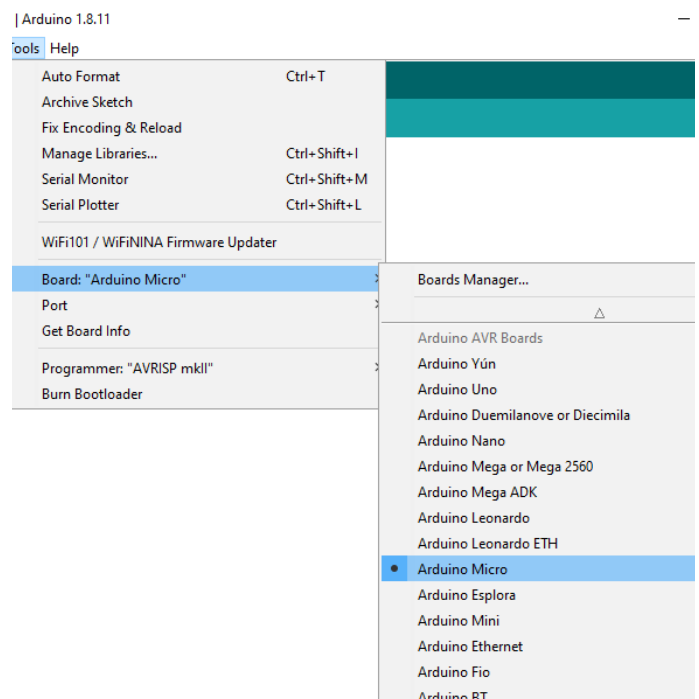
| Arduino 1.8.11

Tools Help

Auto Format Ctrl+T
Archive Sketch
Fix Encoding & Reload
Manage Libraries... Ctrl+Shift+I
Serial Monitor Ctrl+Shift+M
Serial Plotter Ctrl+Shift+L

WiFi101 / WiFiNINA Firmware Updater

Board: "Arduino Micro"
Port
Get Board Info

Programmer: "AVRISP mkII"
Burn Bootloader

Boards Manager...

△

Arduino AVR Boards
Arduino Yún
Arduino Uno
Arduino Duemilanove or Diecimila
Arduino Nano
Arduino Mega or Mega 2560
Arduino Mega ADK
Arduino Leonardo
Arduino Leonardo ETH
Arduino Micro
Arduino Esplora
Arduino Mini
Arduino Ethernet
Arduino Fio
Arduino BT